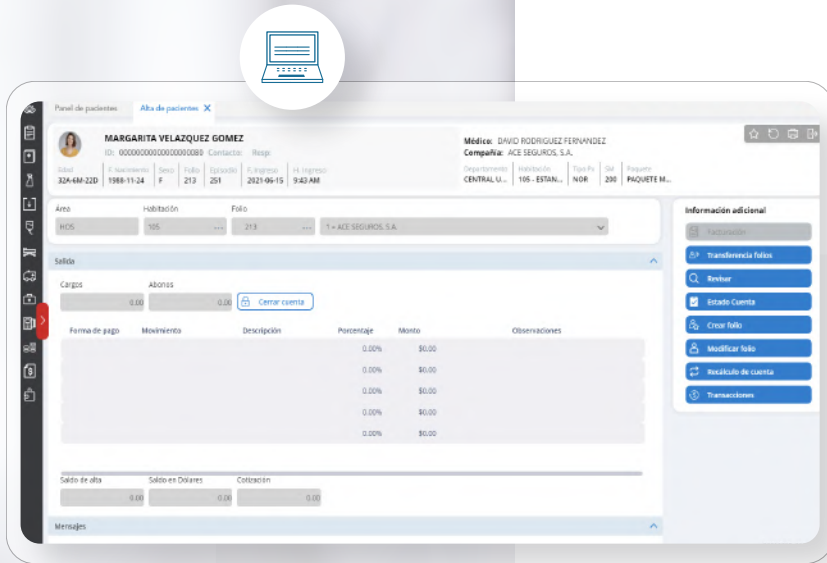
Panel de pacientes
Alta de pacientes

MARGARITA VELAZQUEZ GOMEZ
ID: 00000000000000000080 Contacto: Resp:

| Edad | F. Nacimiento | Sexo | Folio | Episodio | F. Ingreso | H. Ingreso |
|---|---|---|---|---|---|---|
| 32A-6M-22D | 1988-11-24 | F | 213 | 251 | 2021-06-15 | 9:43 AM |

Médico: DAVID RODRIGUEZ FERNANDEZ
Compañía: ACE SEGUROS, S.A.

| Departamento | Habitación | Tipo Pc | Grd | Paquete |
|---|---|---|---|---|
| CENTRAL U... | 105 - ESTAN... | NOR | 200 | PAQUETE M... |

Área
HOS
Habitación
105
Folio
213
1 = ACE SEGUROS, S.A.

Salida

Cargos
0.00
Abonos
0.00
Cerrar cuenta

| Forma de pago | Movimiento | Descripción | Porcentaje | Monto | Observaciones |
|---|---|---|---|---|---|
| | | | 0.00% | $0.00 | |
| | | | 0.00% | $0.00 | |
| | | | 0.00% | $0.00 | |
| | | | 0.00% | $0.00 | |
| | | | 0.00% | $0.00 | |

Saldo de alta
0.00
Saldo en Dólares
0.00
Cotización
0.00

Mensajes

Información adicional
Facturación
Transferencia folios
Revisar
Estado Cuenta
Crear folio
Modificar folio
Recálculo de cuenta
Transacciones